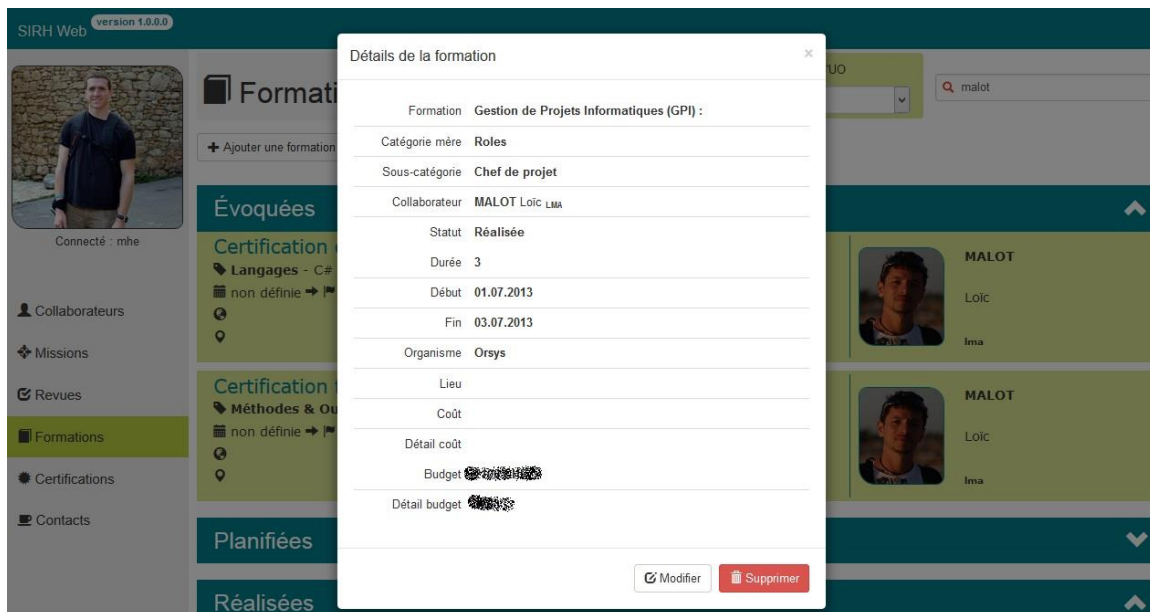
SIRH Web version 1.0.0.0

Connecté : mhe

Collaborateurs
Missions
Revues
Formations
Certifications
Contacts

Formati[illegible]

+ Ajouter une formation

UO

malot

Évoquées

Certification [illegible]
Langages - C# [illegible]
non définie → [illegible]

MALOT
Loïc
lma

Certification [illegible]
Méthodes & Ou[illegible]
non définie → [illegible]

MALOT
Loïc
lma

Planifiées

Réalisées

Détails de la formation
×

Formation Gestion de Projets Informatiques (GPI) :
Catégorie mère Roles
Sous-catégorie Chef de projet
Collaborateur MALOT Loïc LMA
Statut Réalisée
Durée 3
Début 01.07.2013
Fin 03.07.2013
Organisme Orsys
Lieu
Coût
Détail coût
Budget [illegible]
Détail budget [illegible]

Modifier
Supprimer